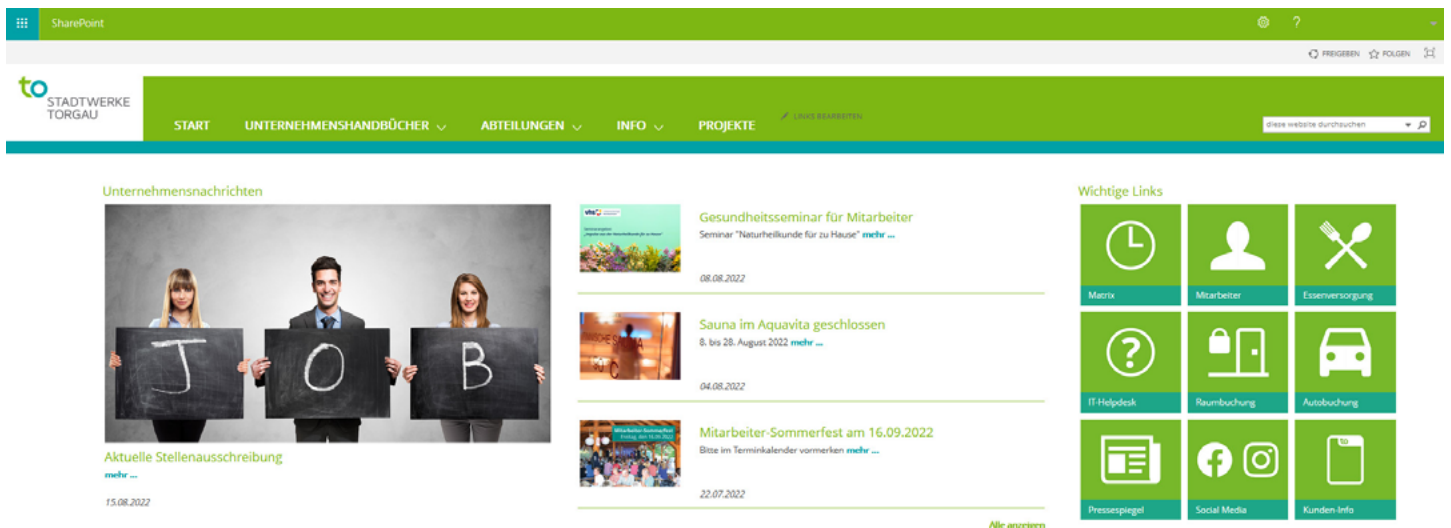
SharePoint

FREIGEBEN FOLGEN

to STADTWERKE TORGAU

START UNTERNEHMENSHANDBÜCHER ABTEILUNGEN INFO PROJEKTE LINKS BEARBEITEN

diese website durchsuchen

Unternehmensnachrichten

J O B

Aktuelle Stellenausschreibung
mehr ...

15.08.2022

Gesundheitsseminar für Mitarbeiter
Seminar "Naturheilkunde für zu Hause" mehr ...

08.08.2022

Sauna im Aquavita geschlossen
8. bis 28. August 2022 mehr ...

04.08.2022

Mitarbeiter-Sommerfest am 16.09.2022
Bitte im Terminkalender vormerken mehr ...

22.07.2022

Alle anzeigen

Wichtige Links

Matrix
Mitarbeiter
Essenversorgung
IT-Helpdesk
Raumbuchung
Autobuchung
Pressespiegel
Social Media
Kunden-Info